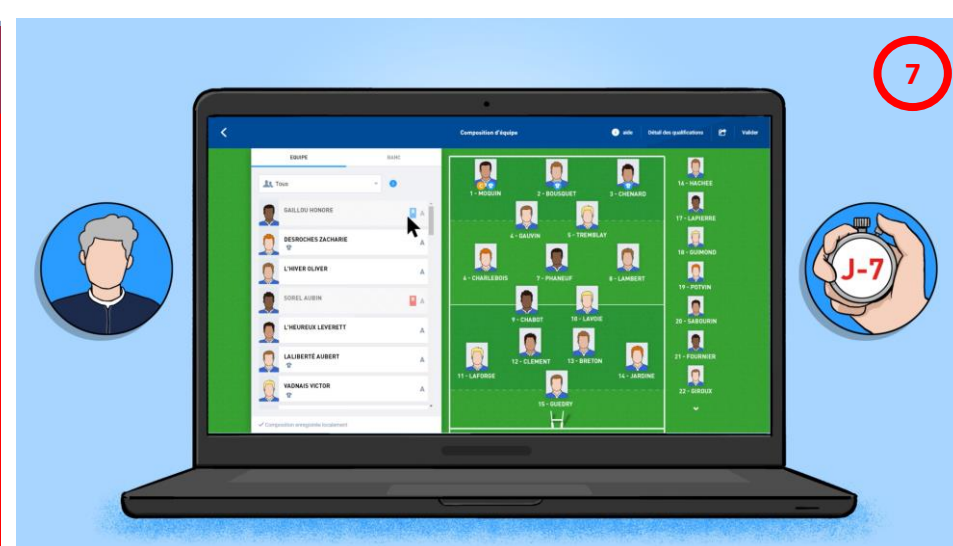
7

Composition d'équipe

aide

Détail des qualifications

Valider

EQUIPE

SUIVI

Trier

SAILLOU HONORE

A

DESROCHES ZACHARIE

A

L'HIVER OLIVER

A

SOREL AUBIN

A

L'HEUREUX LEVERETT

A

LALIBERTÉ AUBERT

A

VADNAIS VICTOR

A

Composition enregistrée localement

1 - MOQUIN

2 - BOUSQUET

3 - CHENARD

4 - SAUVIN

5 - TREMBLAY

6 - CHARLEBOIS

7 - PHANEUF

8 - LAMBERT

9 - CHABOT

10 - LAVOIE

11 - LAFORGE

12 - CLEMENT

13 - BRETON

14 - JARDINE

15 - GUEDRY

16 - HACHEE

17 - LAPIERRE

18 - GUIMOND

19 - POTVIN

20 - SABOURIN

21 - FOURNIER

22 - GIROUX

J-7